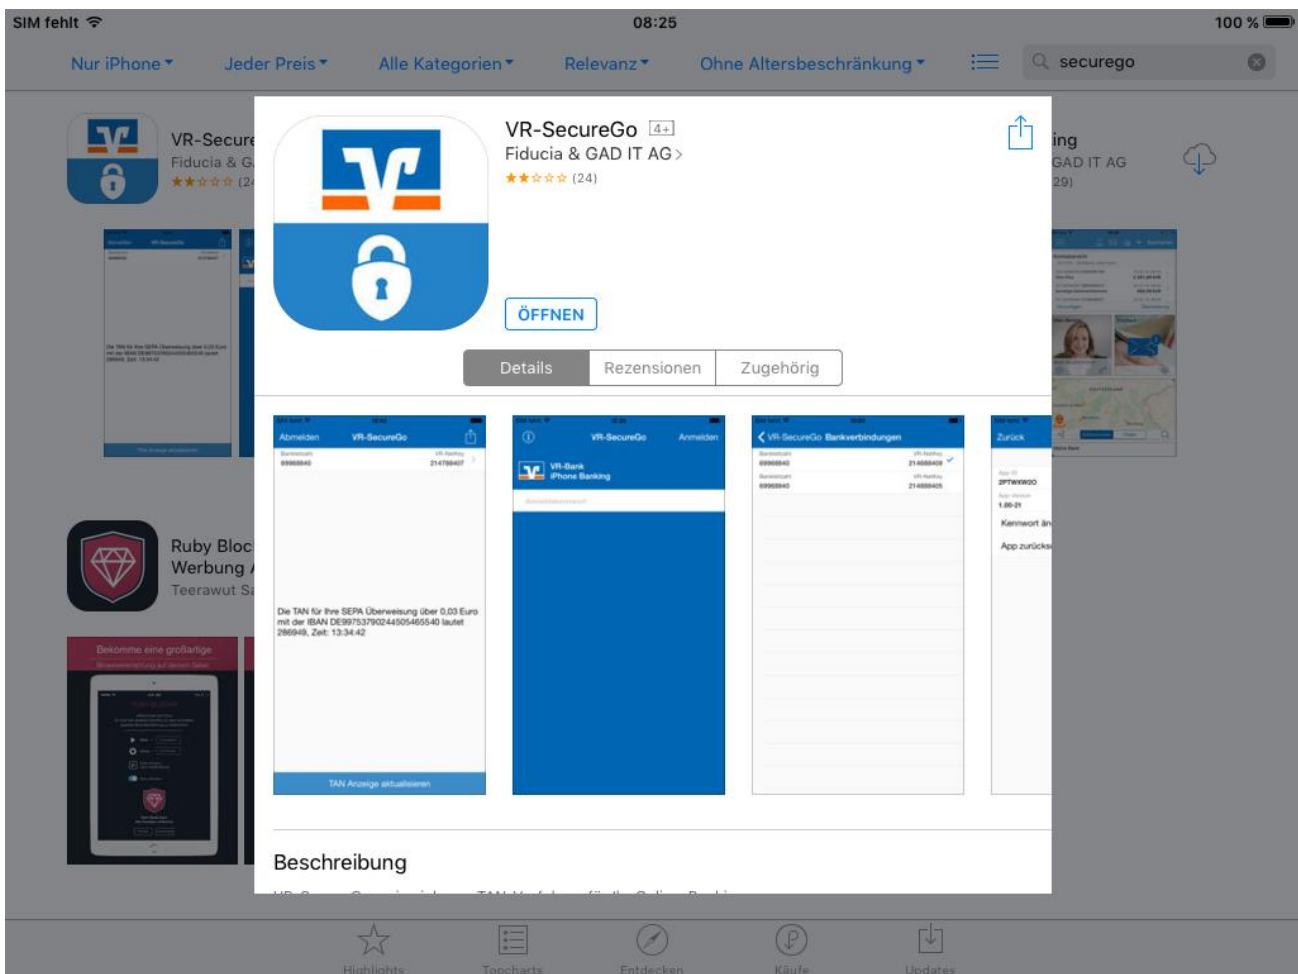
SIM fehlt 08:25 100 %

Nur iPhone Jeder Preis Alle Kategorien Relevanz Ohne Altersbeschränkung securego

VR-Secure
Fiducia & G
★★☆☆☆ (24

ing
GAD IT AG
29)

VR-SecureGo 4+
Fiducia & GAD IT AG >
★★☆☆☆ (24)

ÖFFNEN

Details Rezensionen Zugehörig

Abmelden VR-SecureGo
Bankleitzahl VR-Netkey
69968840 214789407

Die TAN für Ihre SEPA Überweisung über 0,03 Euro mit der IBAN DE99753790244505465540 lautet 286949, Zeit: 13:34:42

TAN Anzeige aktualisieren

VR-SecureGo Anmelden
VR-Bank iPhone Banking

VR-SecureGo Bankverbindungen
69968840 214688409
69968840 214688405

Zurück
2PTWXW2O
1.00-21
Kennwort än
App zurücks

Beschreibung

Ruby Bloc
Werbung
Teerawut S

Bekomme eine großartige

Highlights Topcharts Entdecken Käufe Updates